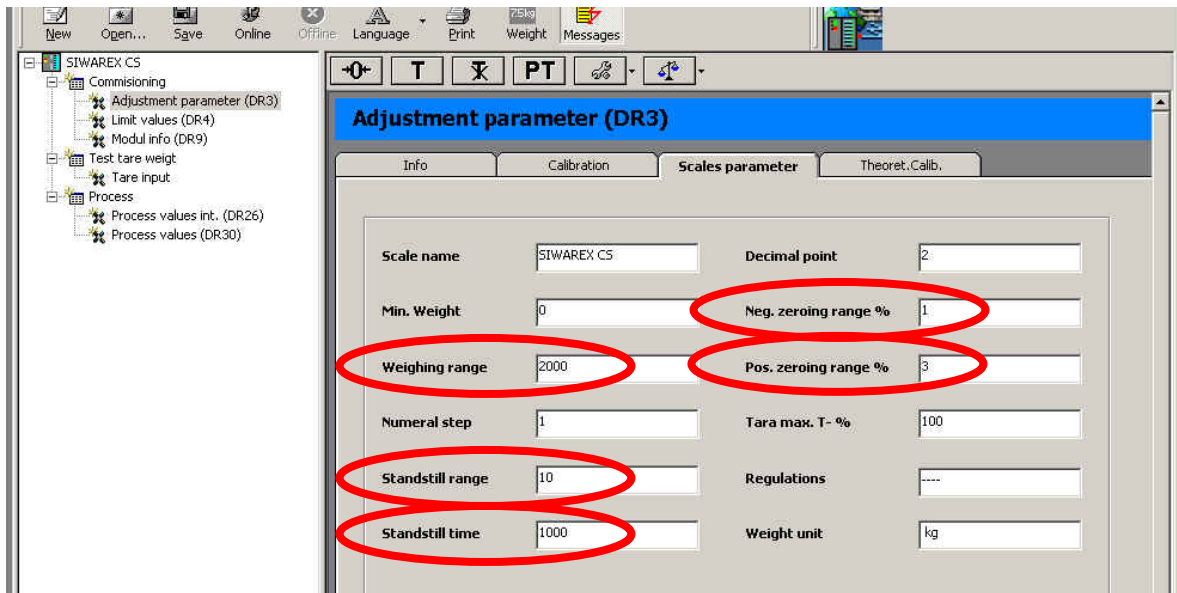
New Open... Save Online Offline Language Print 7.5kg Weight Messages

SIWAREX CS
Commisioning
Adjustment parameter (DR3)
Limit values (DR4)
Modul info (DR9)
Test tare weigt
Tare input
Process
Process values int. (DR26)
Process values (DR30)

-0- T T PT

Adjustment parameter (DR3)

Info | Calibration | Scales parameter | Theoret.Calib.

| | | | |
|---|---|---|---|
| Scale name | SIWAREX CS | Decimal point | 2 |
| Min. Weight | 0 | Neg. zeroing range % | 1 |
| Weighing range | 2000 | Pos. zeroing range % | 3 |
| Numeral step | 1 | Tara max. T- % | 100 |
| Standstill range | 10 | Regulations | ---- |
| Standstill time | 1000 | Weight unit | kg |